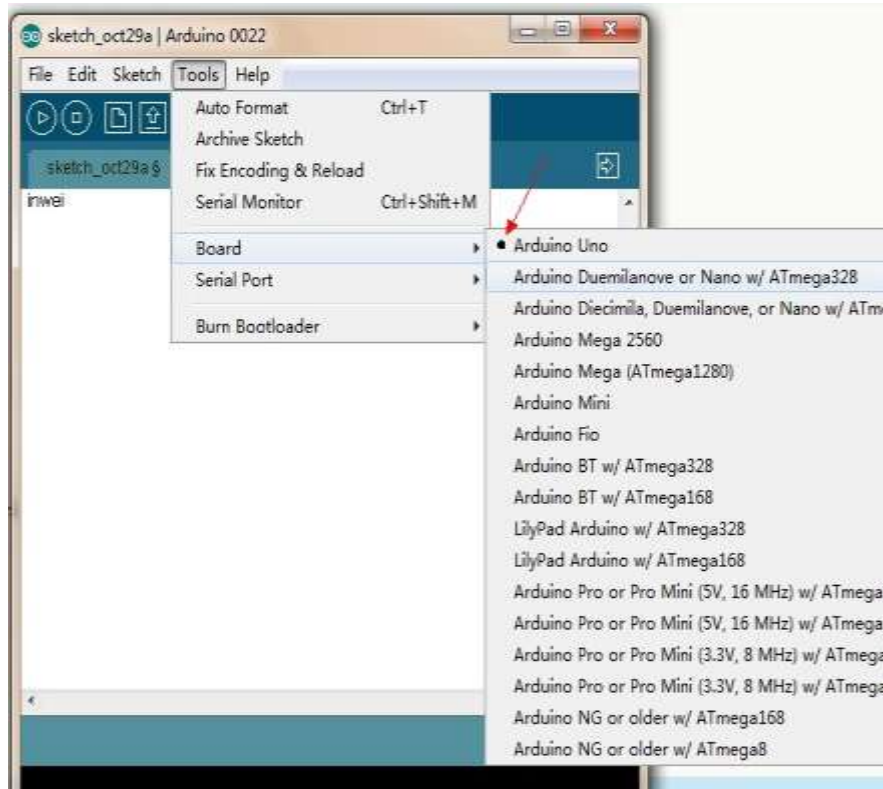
sketch_oct29a | Arduino 0022

File Edit Sketch Tools Help

sketch_oct29a §

inwei

Auto Format Ctrl+T
Archive Sketch
Fix Encoding & Reload
Serial Monitor Ctrl+Shift+M

Board
Serial Port

Burn Bootloader

Arduino Uno
Arduino Duemilanove or Nano w/ ATmega328
Arduino Diecimila, Duemilanove, or Nano w/ ATm
Arduino Mega 2560
Arduino Mega (ATmega1280)
Arduino Mini
Arduino Fio
Arduino BT w/ ATmega328
Arduino BT w/ ATmega168
LilyPad Arduino w/ ATmega328
LilyPad Arduino w/ ATmega168
Arduino Pro or Pro Mini (5V, 16 MHz) w/ ATmega
Arduino Pro or Pro Mini (5V, 16 MHz) w/ ATmega
Arduino Pro or Pro Mini (3.3V, 8 MHz) w/ ATmega
Arduino Pro or Pro Mini (3.3V, 8 MHz) w/ ATmega
Arduino NG or older w/ ATmega168
Arduino NG or older w/ ATmega8